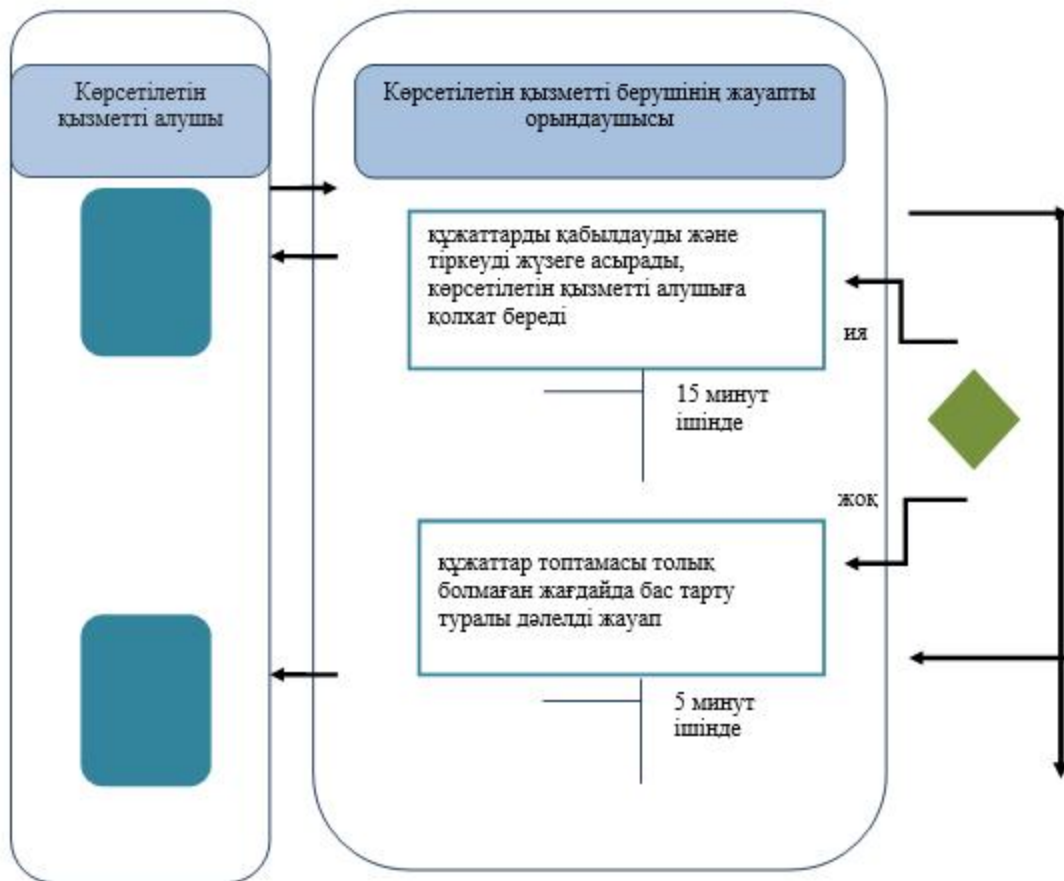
Көрсетілетін қызметті алушы

Көрсетілетін қызметті берушінің жауапты орындаушысы

құжаттарды қабылдауды және тіркеуді жүзеге асырады, көрсетілетін қызметті алушыға қолхат береді

ия

15 минут ішінде

жоқ

құжаттар топтамасы толық болмаған жағдайда бас тарту туралы дәлелді жауап

5 минут ішінде